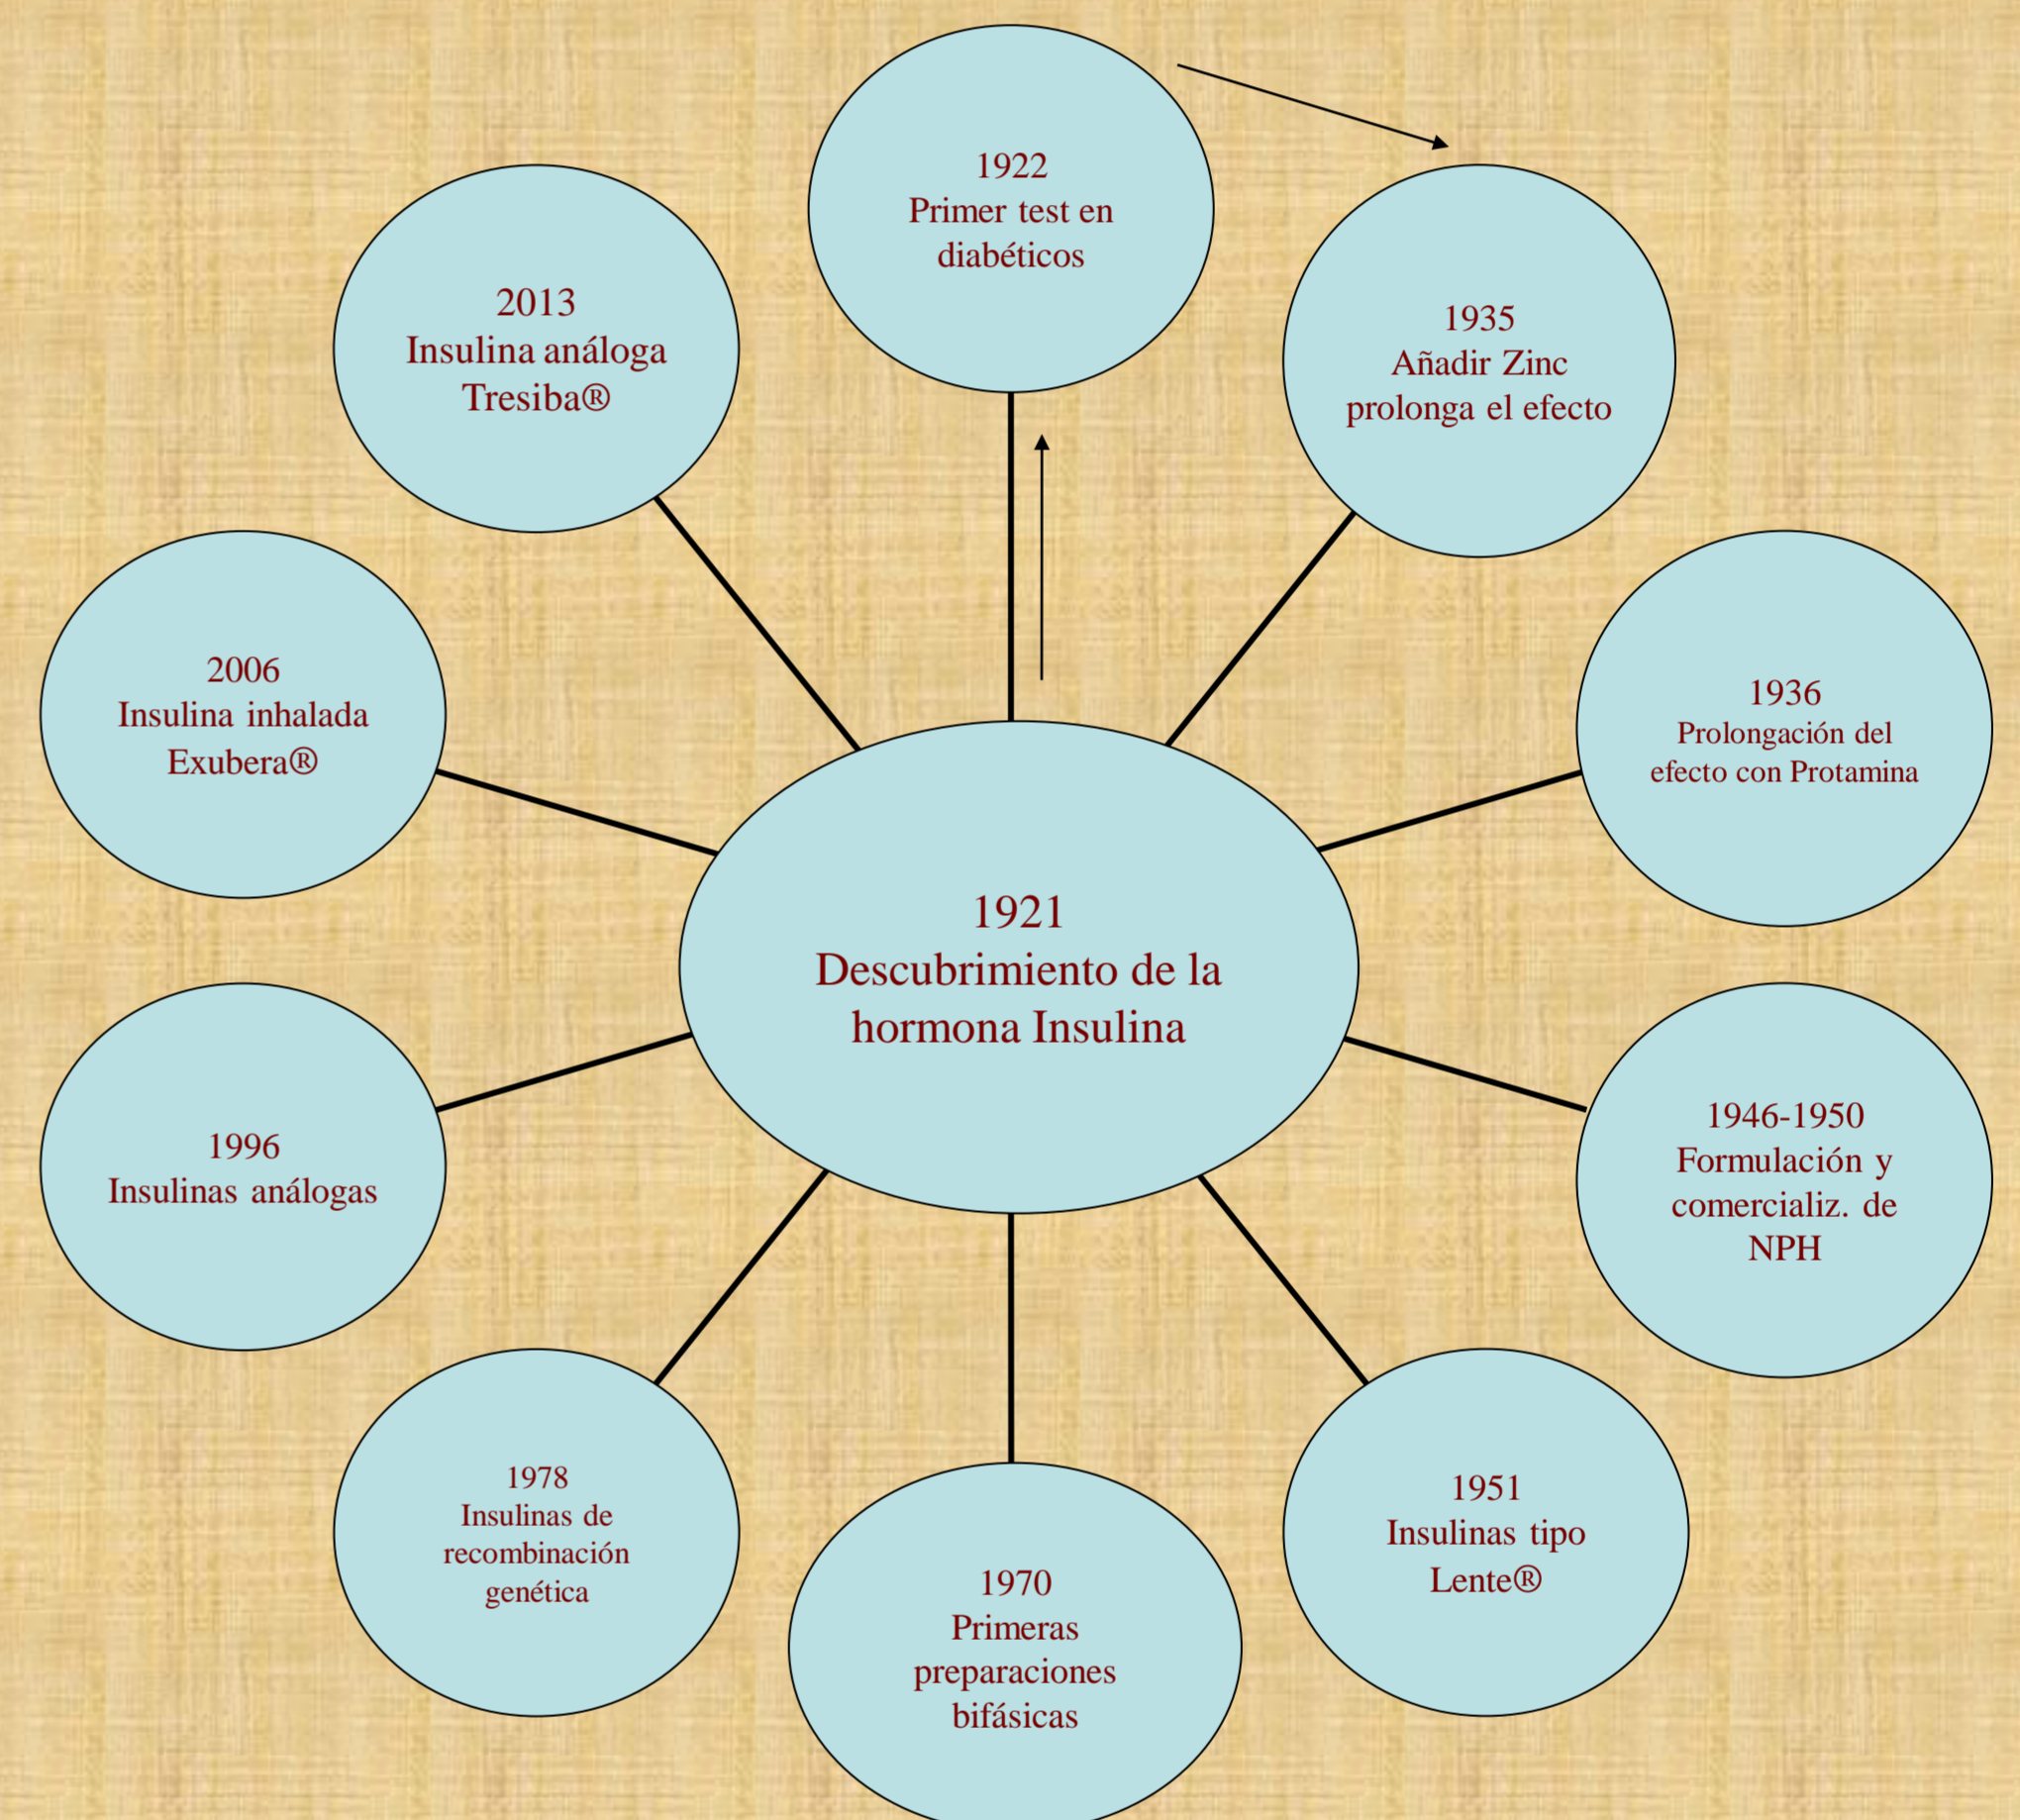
1921
Descubrimiento de la hormona Insulina

1922
Primer test en diabéticos

1935
Añadir Zinc prolonga el efecto

1936
Prolongación del efecto con Protamina

1946-1950
Formulación y comercializ. de NPH

1951
Insulinas tipo Lente®

1970
Primeras preparaciones bifásicas

1978
Insulinas de recombinación genética

1996
Insulinas análogas

2006
Insulina inhalada Exubera®

2013
Insulina análoga Tresiba®